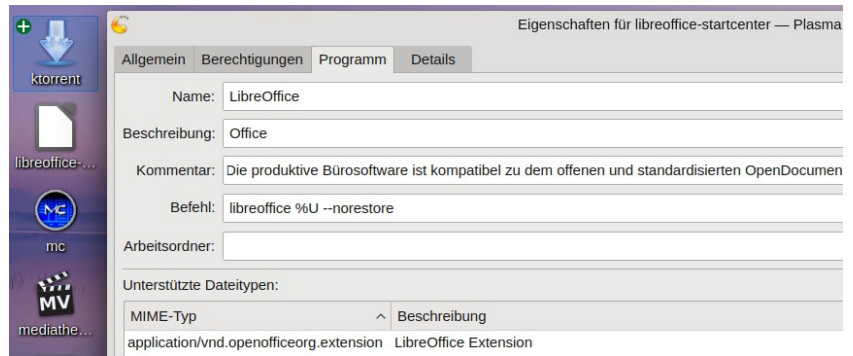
ktorrent

libreoffice-...

MC

mc

MV

mediathe...

Eigenschaften für libreoffice-startcenter — Plasma

Allgemein Berechtigungen Programm Details

Name: LibreOffice

Beschreibung: Office

Kommentar: Die produktive Bürosoftware ist kompatibel zu dem offenen und standardisierten OpenDocumen

Befehl: libreoffice %U --norestore

Arbeitsordner:

Unterstützte Dateitypen:

| MIME-Typ ^ | Beschreibung |
|---|---|
| application/vnd.openofficeorg.extension | LibreOffice Extension |